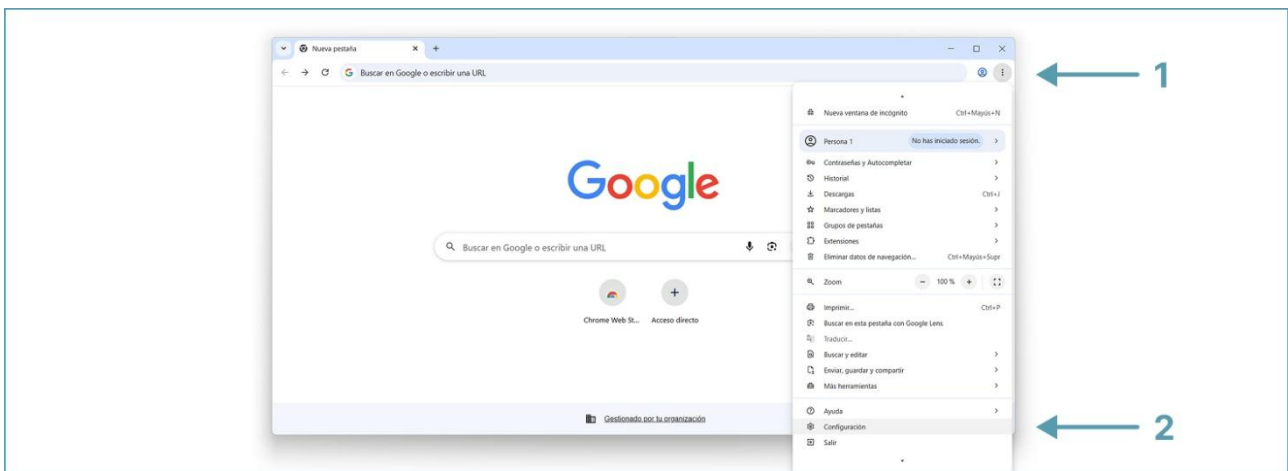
Nueva pestaña

Buscar en Google o escribir una URL

1

Nueva ventana de incógnito Ctrl+Mayús+N

Persona 1 No has iniciado sesión.

Contraseñas y Autocompletar

Historial

Descargas Ctrl+J

Marcadores y listas

Grupos de pestañas

Extensiones

Eliminar datos de navegación... Ctrl+Mayús+Supr

Zoom − 100 % +

Imprimir... Ctrl+P

Buscar en esta pestaña con Google Lens

Traducir...

Buscar y editar

Enviar, guardar y compartir

Más herramientas

Ayuda

Configuración

Salir

2

Google

Buscar en Google o escribir una URL

Chrome Web St... Acceso directo

Gestionado por tu organización